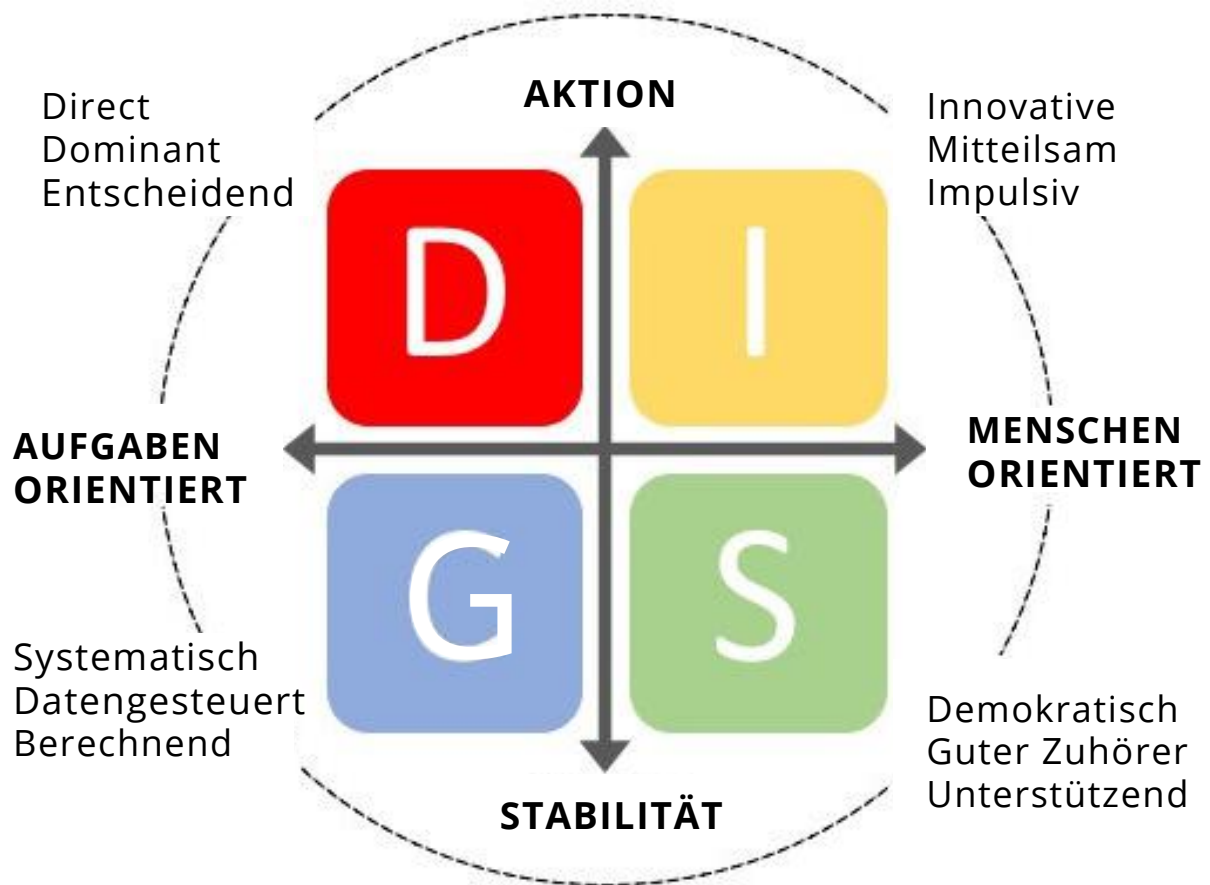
AKTION

Direct
Dominant
Entscheidend

Innovative
Mitteilsam
Impulsiv

D

I

AUFGABEN ORIENTIERT

MENSCHEN ORIENTIERT

G

S

Systematisch
Datengesteuert
Berechnend

Demokratisch
Guter Zuhörer
Unterstützend

STABILITÄT